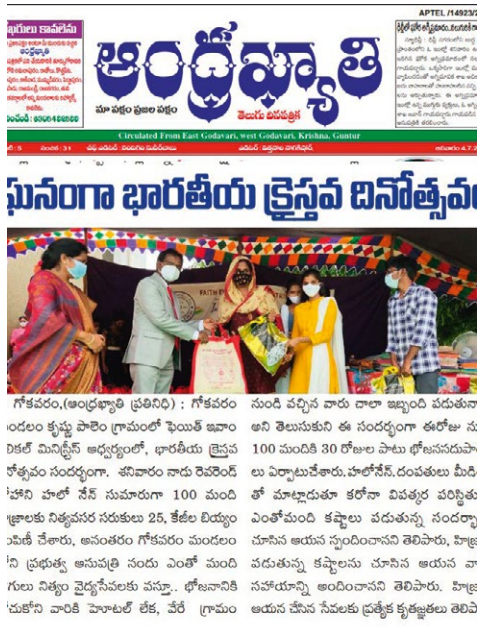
ఆంధ్రఖ్యాతి

మా పక్షం ప్రజల పక్షం

తెలుగు దినపత్రిక

APTEL /14923/

Circulated From East Godavari, west Godavari, Krishna, Guntur

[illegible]

ఘనంగా భారతీయ క్రైస్తవ దినోత్సవం

గోకవరం,(ఆంధ్రఖ్యాతి ప్రతినిధి) : గోకవరం మండలం కృష్ణుని పాలెం గ్రామంలో ఫెయిత్ ఖాజా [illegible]కల్ మినిస్ట్రీస్ ఆధ్వర్యంలో, భారతీయ క్రైస్తవ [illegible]త్సవం సందర్భంగా, శనివారం నాడు రివరెండ్ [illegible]హాని హాలో నేన్ సుమారుగా 100 మంది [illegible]జలకు నిత్యవసర సరుకులు 25, కేజీల బియ్యం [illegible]పిణీ చేశారు, అనంతరం గోకవరం మండలం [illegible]ని ప్రభుత్వ ఆసుపత్రి నందు ఎంతో మంది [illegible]గులు నిత్యం వైద్యసేవలకు వస్తూ.. భోజనానికి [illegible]కోని వారికి హోటల్ లేక, వేరే గ్రామం

నుండి వచ్చిన వారు చాలా ఇబ్బంది పడుతున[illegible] అని తెలుసుకుని ఈ సందర్భంగా ఈరోజు న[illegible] 100 మందికి 30 రోజుల పాటు భోజనసదుపా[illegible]లు ఏర్పాటుచేశారు,హాలోనేన్,దంపతులు మీడి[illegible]తో మాట్లాడుతూ కరోనా విపత్కర పరిస్థి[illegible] ఎంతోమంది కష్టాలు పడుతున్న సందర్భ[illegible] చూసిన ఆయన స్పందించానని తెలిపారు, హిజ్ర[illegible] పడుతున్న కష్టాలను చూసిన ఆయన వ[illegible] సహాయాన్ని అందించానని తెలిపారు. హిజ్ర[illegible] ఆయన చేసిన సేవలకు ప్రత్యేక కృతజ్ఞతలు తెలిపి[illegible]